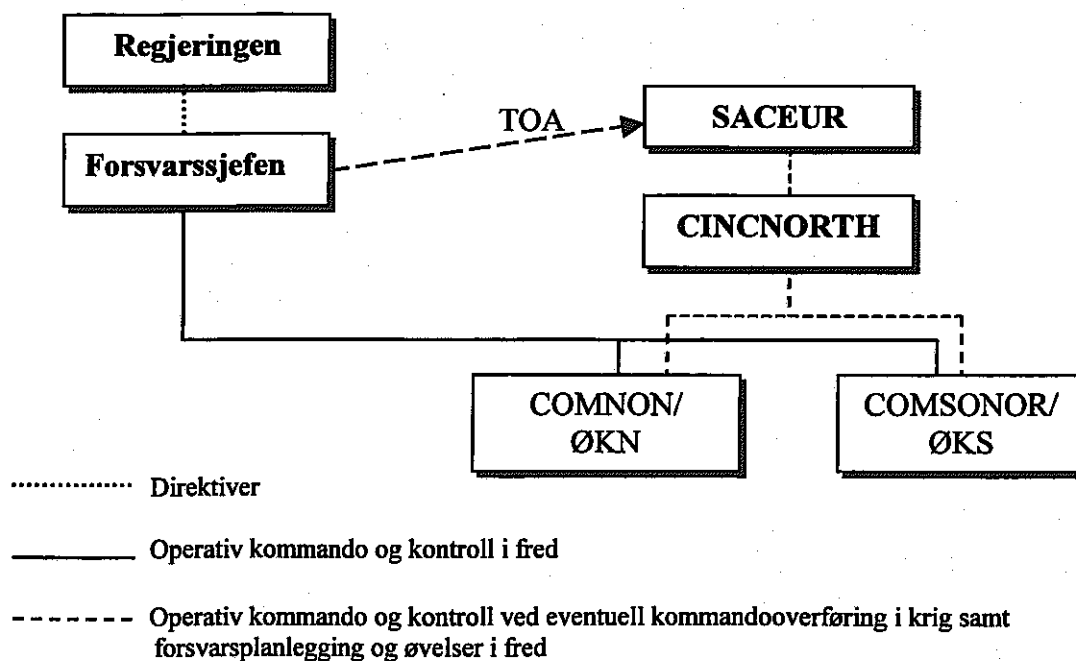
Regjeringen

Forsvarssjefen

TOA

SACEUR

CINCNORTH

COMNON/ ØKN

COMSONOR/ ØKS

Direktiver

Operativ kommando og kontroll i fred

Operativ kommando og kontroll ved eventuell kommandooverføring i krig samt forsvarsplanlegging og øvelser i fred